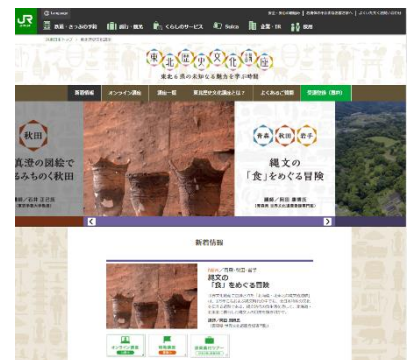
JR
東日本

鉄道・きっぷの予約
旅行・観光
くらしのサービス
Suica
企業・IR
採用

東北歴史文化講座
東北6県の未知なる魅力を学ぶ時間

新着情報
オンライン講座
講座一覧
東北歴史文化講座とは？
よくあるご質問
受講申込（無料）

秋田
真澄の図絵で
みちのく秋田

青森 秋田 岩手
縄文の
「食」をめぐる冒険

新着情報

縄文の
「食」をめぐる冒険